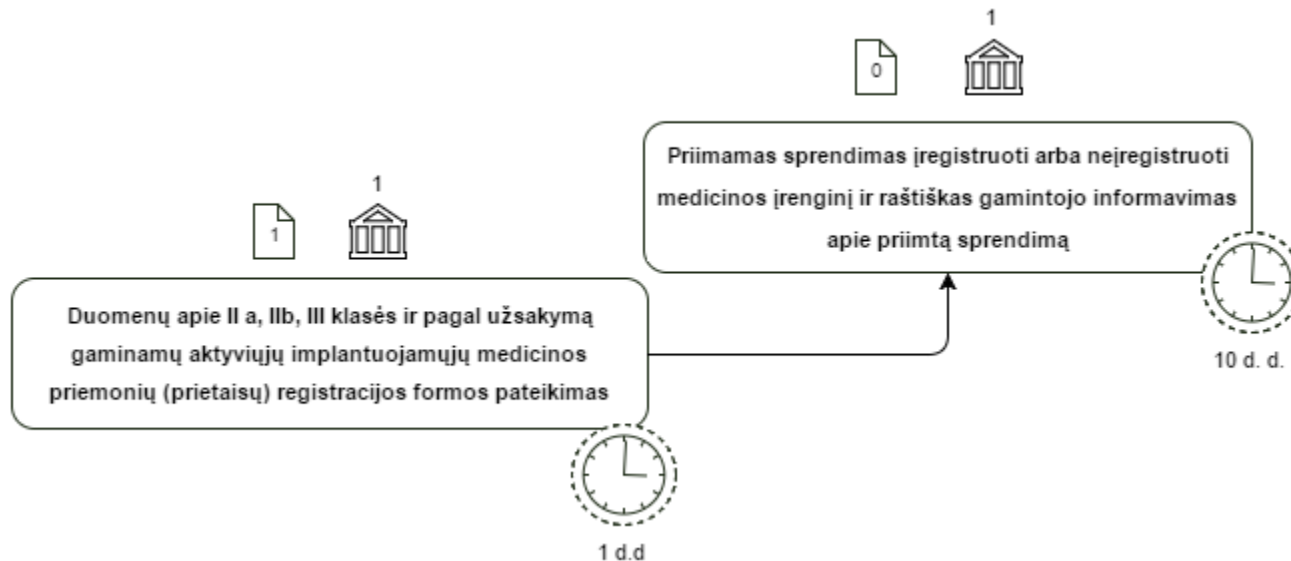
1

1

Duomenų apie II a, IIb, III klasės ir pagal užsakymą gaminamų aktyviųjų implantuojamųjų medicinos priemonių (prietaisų) registracijos formos pateikimas

1 d.d

1

0

Priimamas sprendimas įregistruoti arba neįregistruoti medicinos įrenginį ir raštiškas gamintojo informavimas apie priimtą sprendimą

10 d. d.